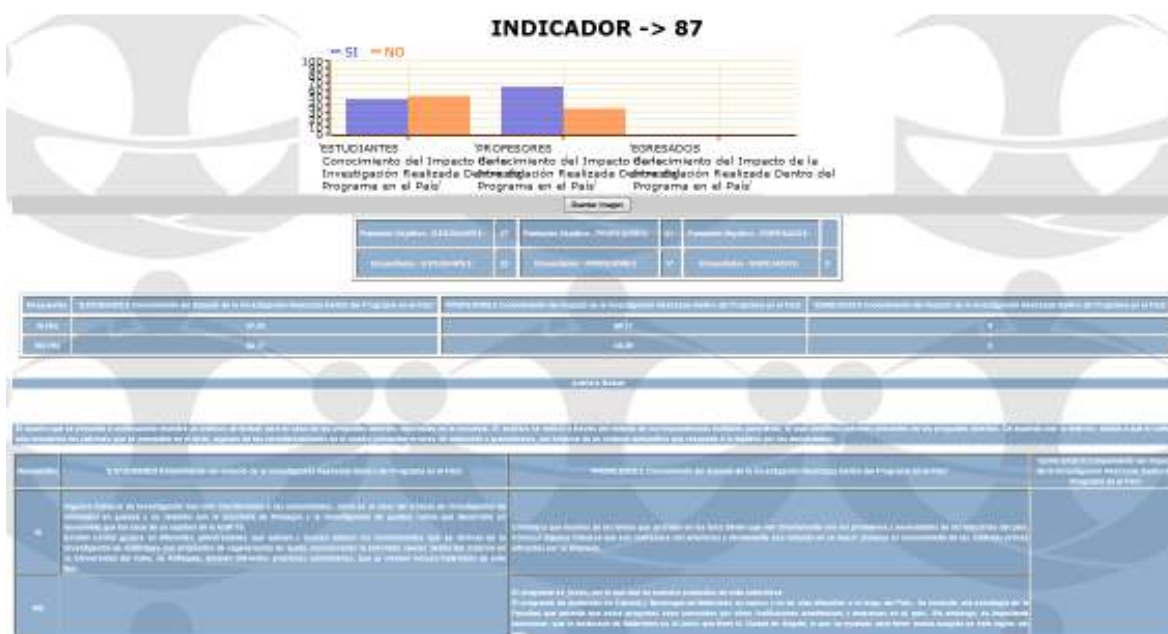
INDICADOR -> 87

SI NO

ESTUDIANTES Conocimiento del Impacto de la Investigación Realizada Dentro del Programa en el País

PROFESORES Conocimiento del Impacto de la Investigación Realizada Dentro del Programa en el País

EGRESADOS Conocimiento del Impacto de la Investigación Realizada Dentro del Programa en el País

Guardar Imagen

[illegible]